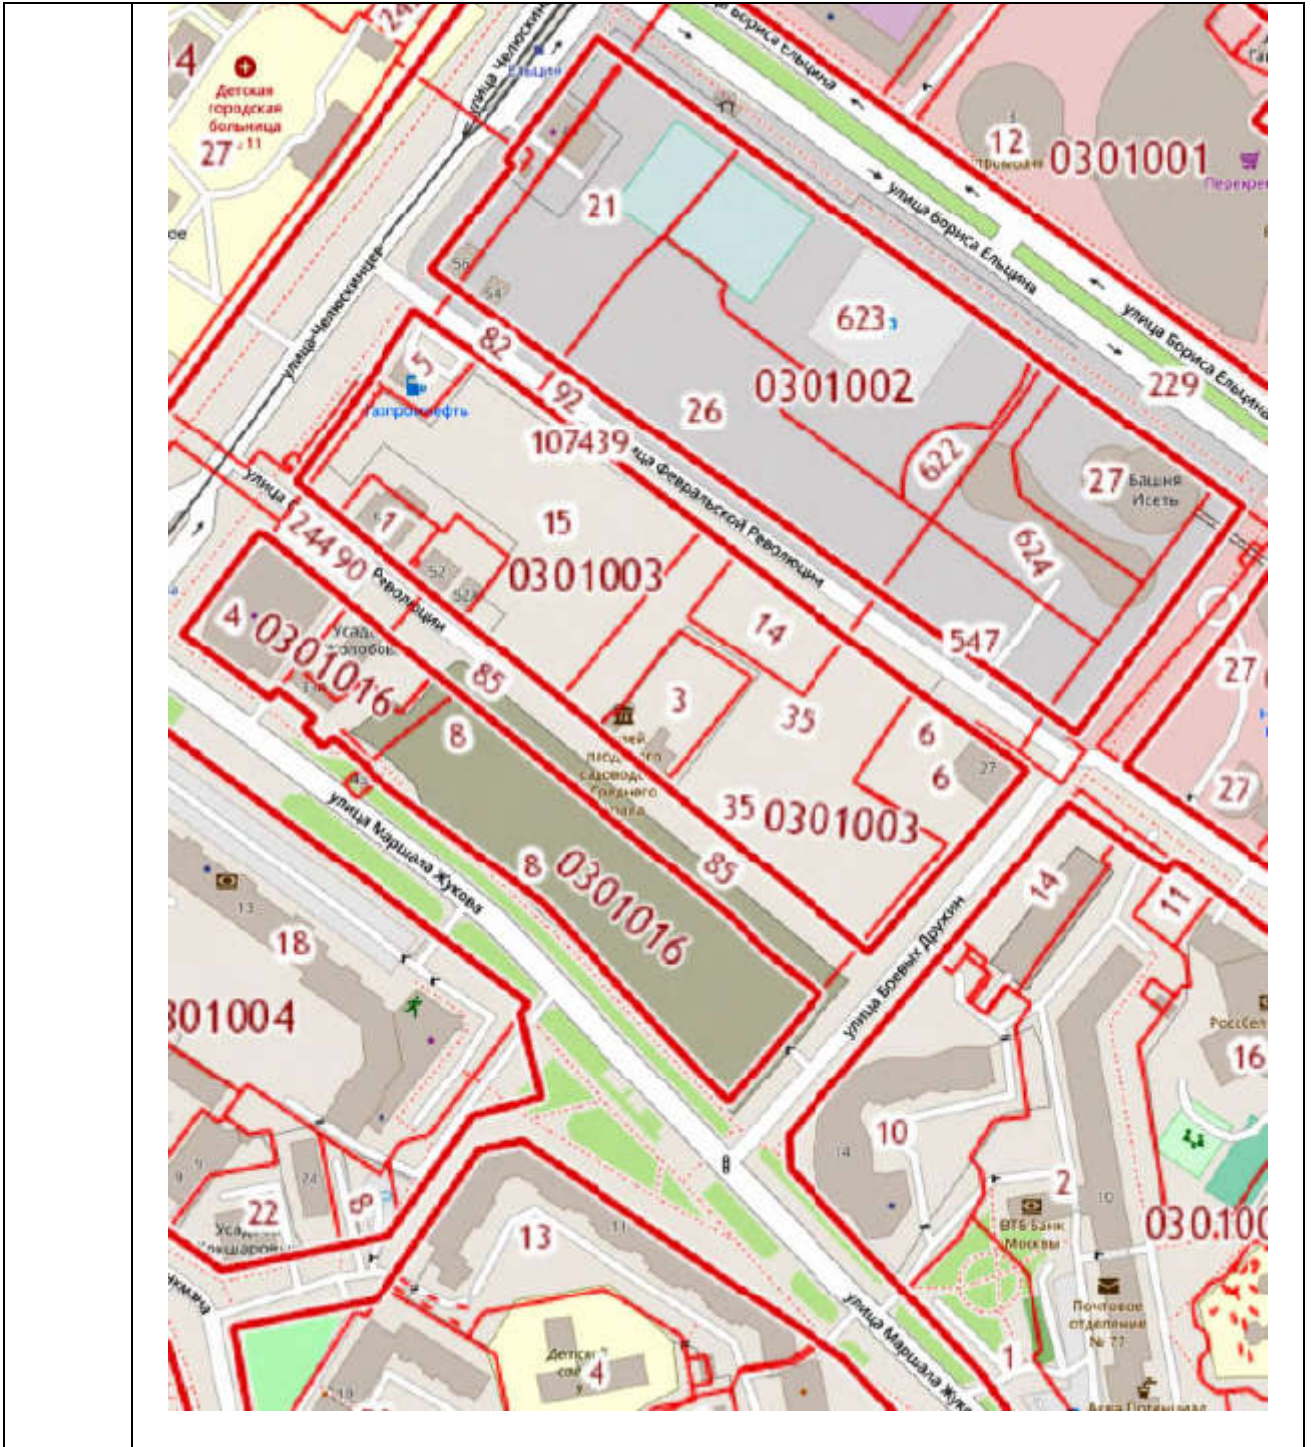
4
Детская городская больница
27 11
улица Челюскинцев
Ельцин
улица Бориса Ельцина
12
Трамвай
0301001
Перекрес
21
56
54
улица Бориса Ельцина
623
улица Челюскинцев
улица Бориса Ельцина
229
82
5
Газпромнефть
192
26
0301002
107439
улица Февральской Революции
622
27 Башня Исеть
улица
15
1
244
90
Революции
52
52
0301003
624
14
4
0301016
Усадьба
85
3
35
547
27
8
6
6
27
27
35
0301003
улица Маршала Жукова
8
0301016
85
14
11
18
13
улица Боевых Дружин
301004
16
10
14
2
ВТБ Банк Москвы
10
22
9
74
8
13
11
0301001
Почтовое отделение № 77
Детский сад
4
1
улица Маршала Жукова
18